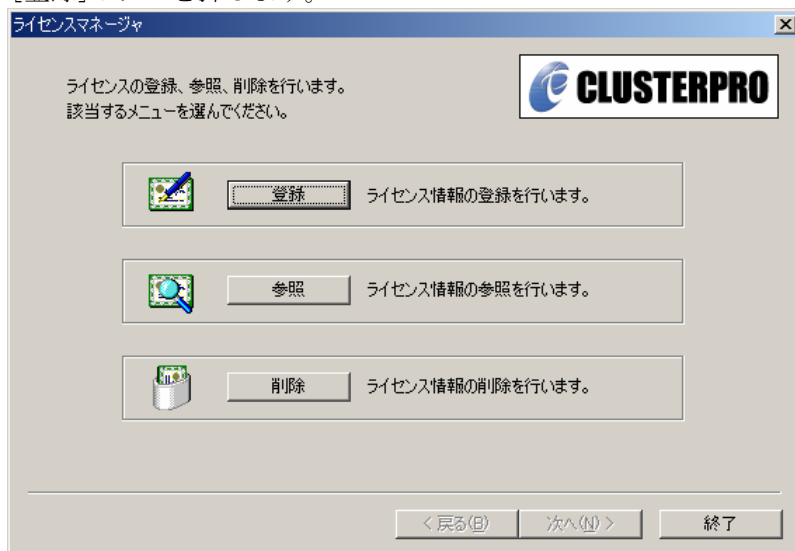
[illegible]

ライセンスマネージャ

ライセンスの登録、参照、削除を行います。
該当するメニューを選んでください。

CLUSTERPRO

登録　ライセンス情報の登録を行います。

参照　ライセンス情報の参照を行います。

削除　ライセンス情報の削除を行います。

< 戻る(B)　次へ(N) >　終了